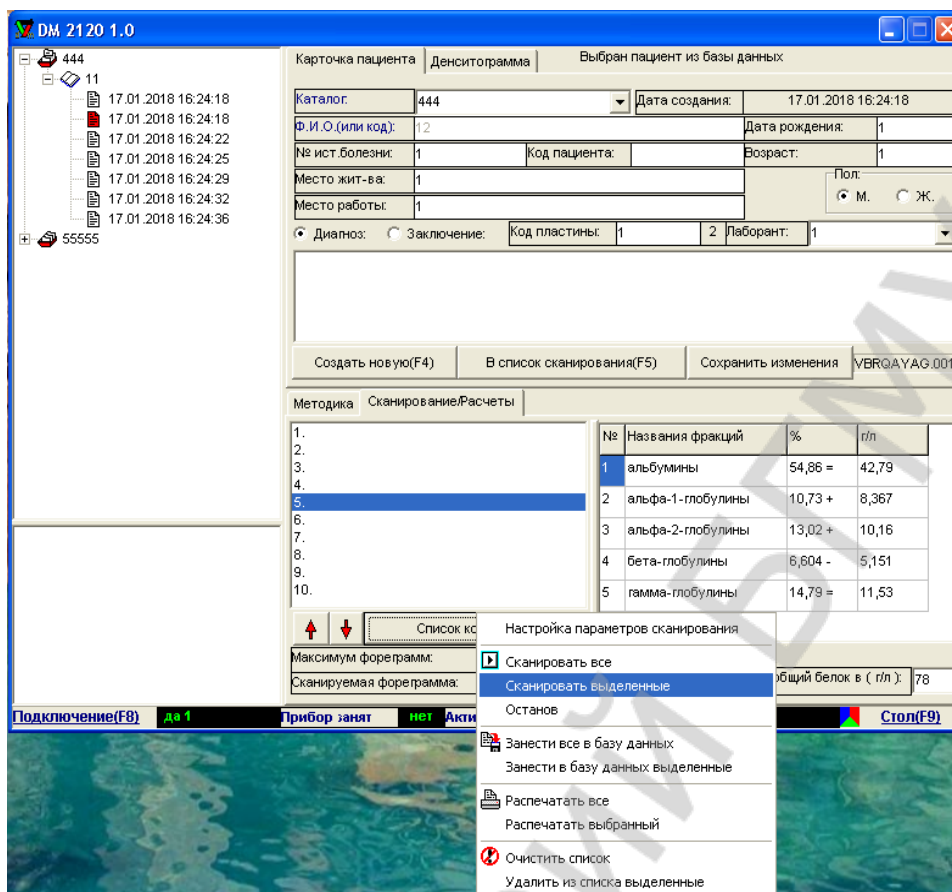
DM 2120 1.0

444
11
17.01.2018 16:24:18
17.01.2018 16:24:18
17.01.2018 16:24:22
17.01.2018 16:24:25
17.01.2018 16:24:29
17.01.2018 16:24:32
17.01.2018 16:24:36
55555

Карточка пациента | Денситограмма | Выбран пациент из базы данных

Каталог: 444 | Дата создания: 17.01.2018 16:24:18
Ф.И.О.(или код): 12 | Дата рождения: 1
№ ист.болезни: 1 | Код пациента: | Возраст: 1
Место жит-ва: 1 | Пол: М. Ж.
Место работы: 1
Диагноз: Заключение: | Код пластины: 1 | 2 | Лаборант: 1

Создать новую(F4) | В список сканирования(F5) | Сохранить изменения | VBRQAYAG.001

Методика | Сканирование/Расчеты

1.
2.
3.
4.
5.
6.
7.
8.
9.
10.

| № | Названия фракций | % | г/л |
|---|---|---|---|
| 1 | альбумины | 54,86 = | 42,79 |
| 2 | альфа-1-глобулины | 10,73 + | 8,367 |
| 3 | альфа-2-глобулины | 13,02 + | 10,16 |
| 4 | бета-глобулины | 6,604 - | 5,151 |
| 5 | гамма-глобулины | 14,79 = | 11,53 |

Список ко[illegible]
Максимум форeграмм:
Сканируемая форeграмма:
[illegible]бщий белок в ( г/л ): 78

Настройка параметров сканирования
Сканировать все
Сканировать выделенные
Останов
Занести все в базу данных
Занести в базу данных выделенные
Распечатать все
Распечатать выбранный
Очистить список
Удалить из списка выделенные

Подключение(F8) | да 1 | Прибор занят | нет | Акти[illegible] | Стол(F9)